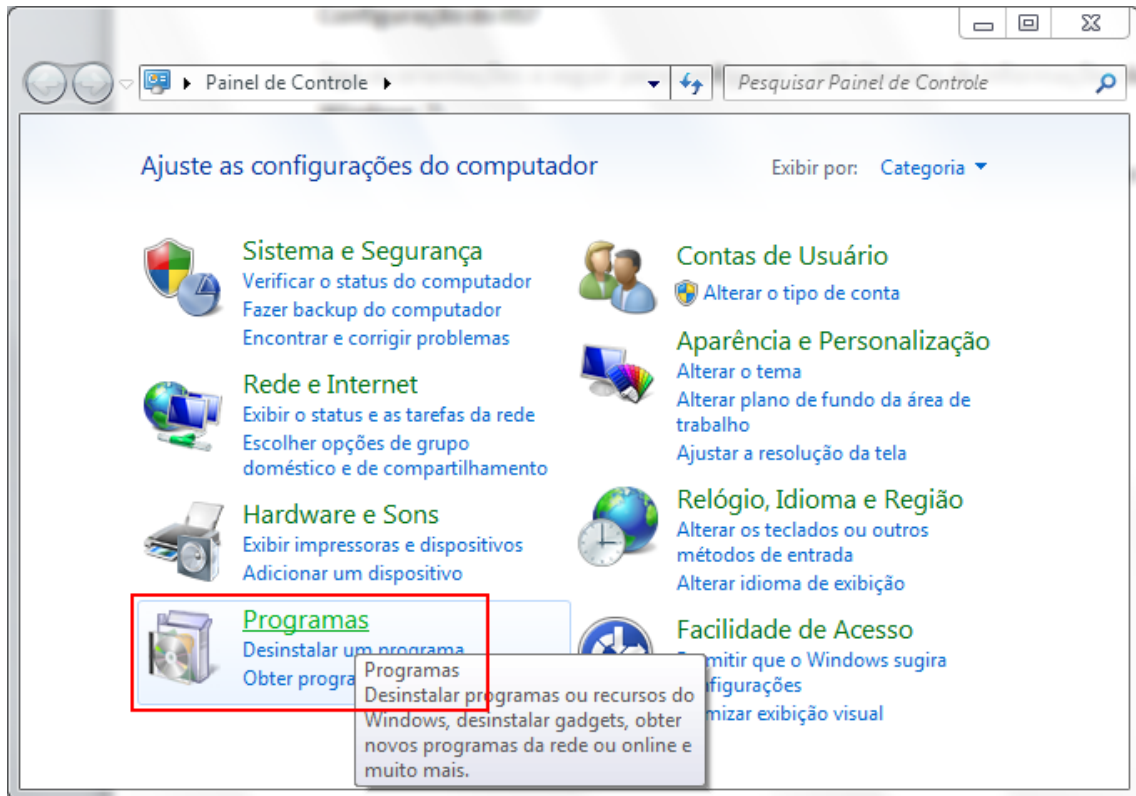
Painel de Controle

Pesquisar Painel de Controle

Ajuste as configurações do computador

Exibir por: Categoria

Sistema e Segurança
Verificar o status do computador
Fazer backup do computador
Encontrar e corrigir problemas

Rede e Internet
Exibir o status e as tarefas da rede
Escolher opções de grupo doméstico e de compartilhamento

Hardware e Sons
Exibir impressoras e dispositivos
Adicionar um dispositivo

Programas
Desinstalar um programa
Obter progra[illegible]

Contas de Usuário
Alterar o tipo de conta

Aparência e Personalização
Alterar o tema
Alterar plano de fundo da área de trabalho
Ajustar a resolução da tela

Relógio, Idioma e Região
Alterar os teclados ou outros métodos de entrada
Alterar idioma de exibição

Facilidade de Acesso
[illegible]mitir que o Windows sugira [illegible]onfigurações
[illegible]mizar exibição visual

Programas
Desinstalar programas ou recursos do Windows, desinstalar gadgets, obter novos programas da rede ou online e muito mais.